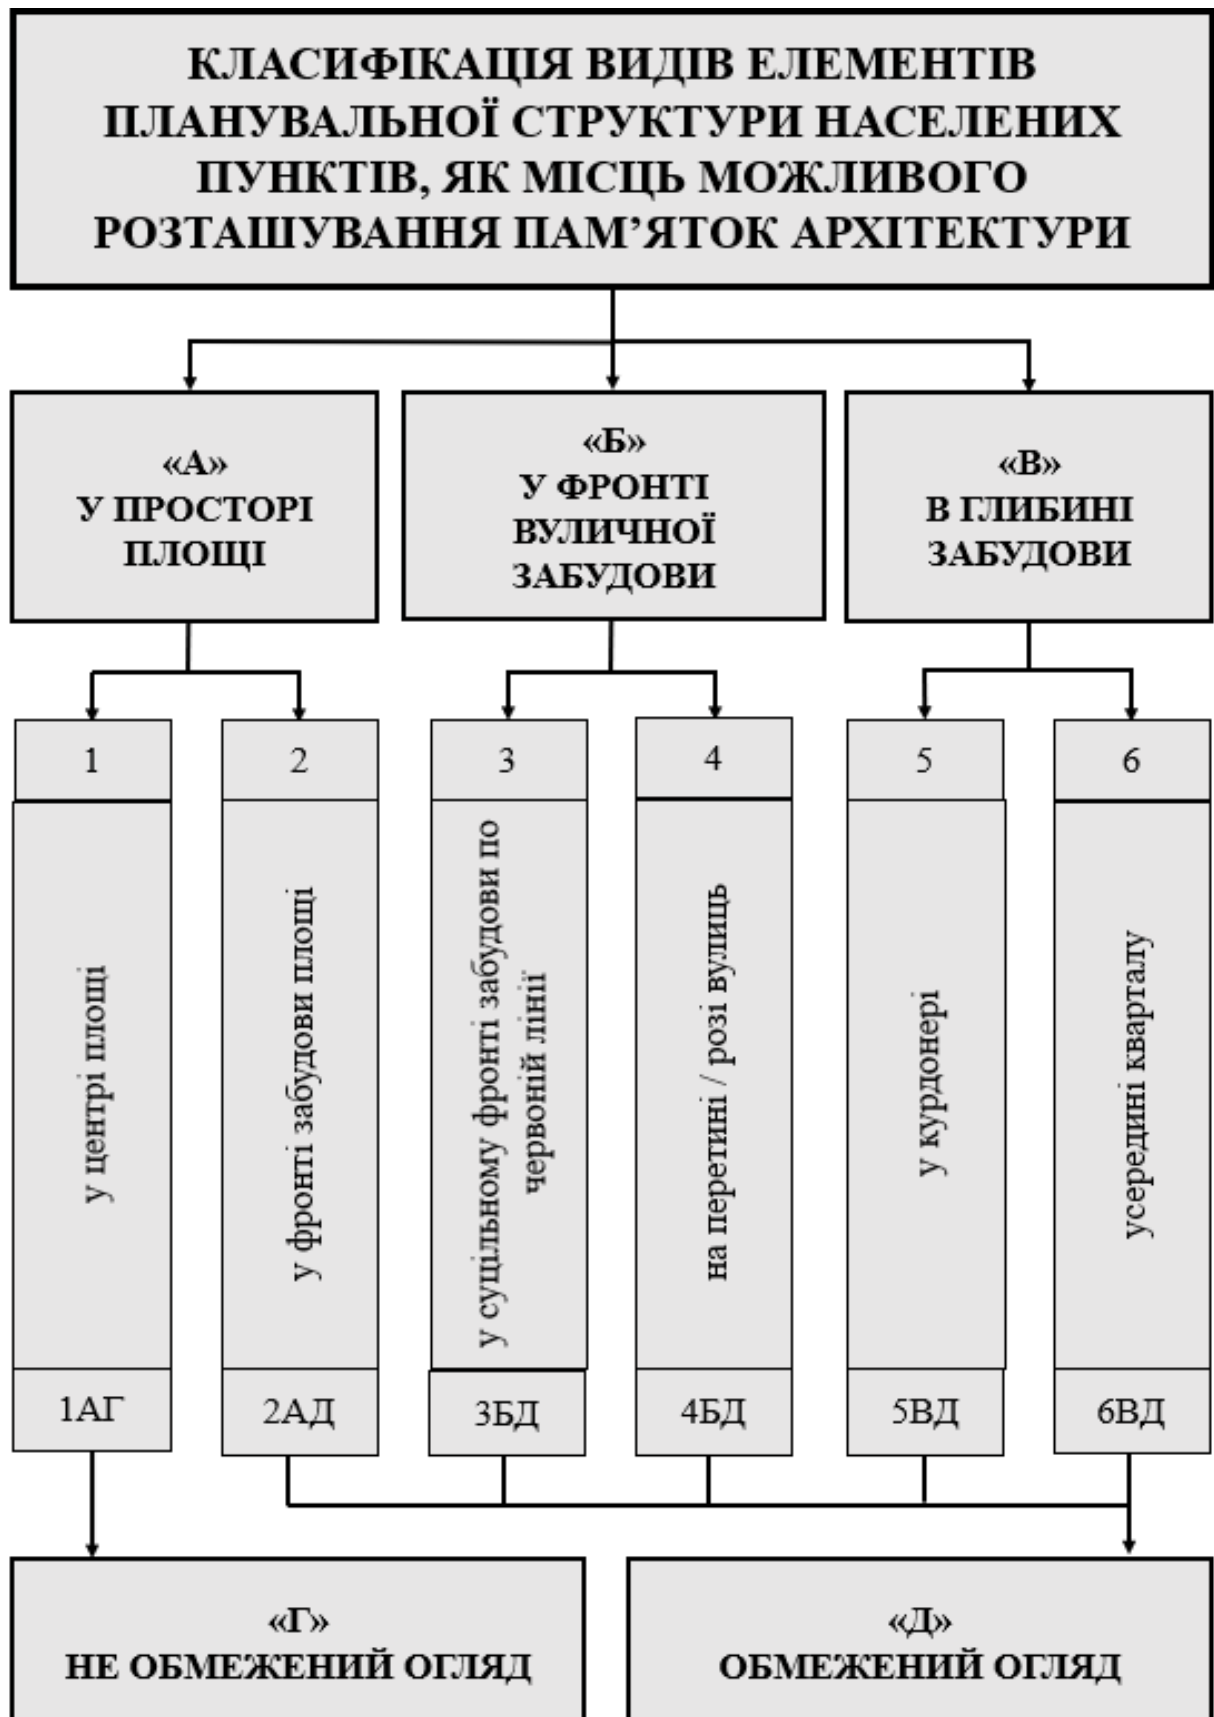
КЛАСИФІКАЦІЯ ВИДІВ ЕЛЕМЕНТІВ ПЛАНУВАЛЬНОЇ СТРУКТУРИ НАСЕЛЕНИХ ПУНКТІВ, ЯК МІСЦЬ МОЖЛИВОГО РОЗТАШУВАННЯ ПАМ'ЯТОК АРХІТЕКТУРИ

«А»
У ПРОСТОРІ ПЛОЩІ

«Б»
У ФРОНТІ ВУЛИЧНОЇ ЗАБУДОВИ

«В»
В ГЛИБИНІ ЗАБУДОВИ

1
у центрі площі
1АГ

2
у фронті забудови площі
2АД

3
у суцільному фронті забудови по червоній лінії
3БД

4
на перетині / розі вулиць
4БД

5
у курдонері
5ВД

6
усередині кварталу
6ВД

«Г»
НЕ ОБМЕЖЕНИЙ ОГЛЯД

«Д»
ОБМЕЖЕНИЙ ОГЛЯД